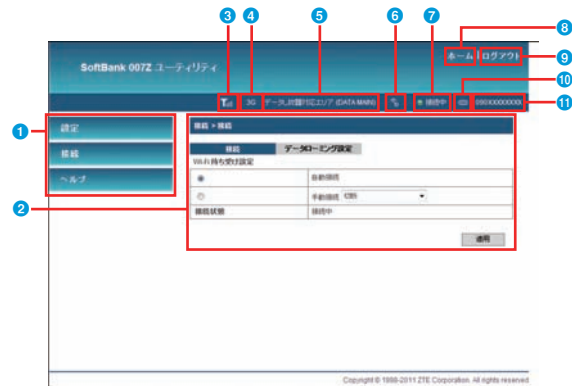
3
4
5
6
7
8
9
10
11
1
2

SoftBank 007Z ユーティリティ

3G データ_欧州FSCエリア (DATA MAIN)

接続中

ホーム
ログアウト

090XXXXXXXX

設定
接続
ヘルプ

接続 > 接続

接続
データローミング設定

Wi-Fi 待ち受け設定

| | |
|---|---|
| ◉ | 自動接続 |
| ○ | 手動接続 CSS |
| 接続状態 | 接続中 |

適用

Copyright © 1998-2011 ZTE Corporation. All rights reserved